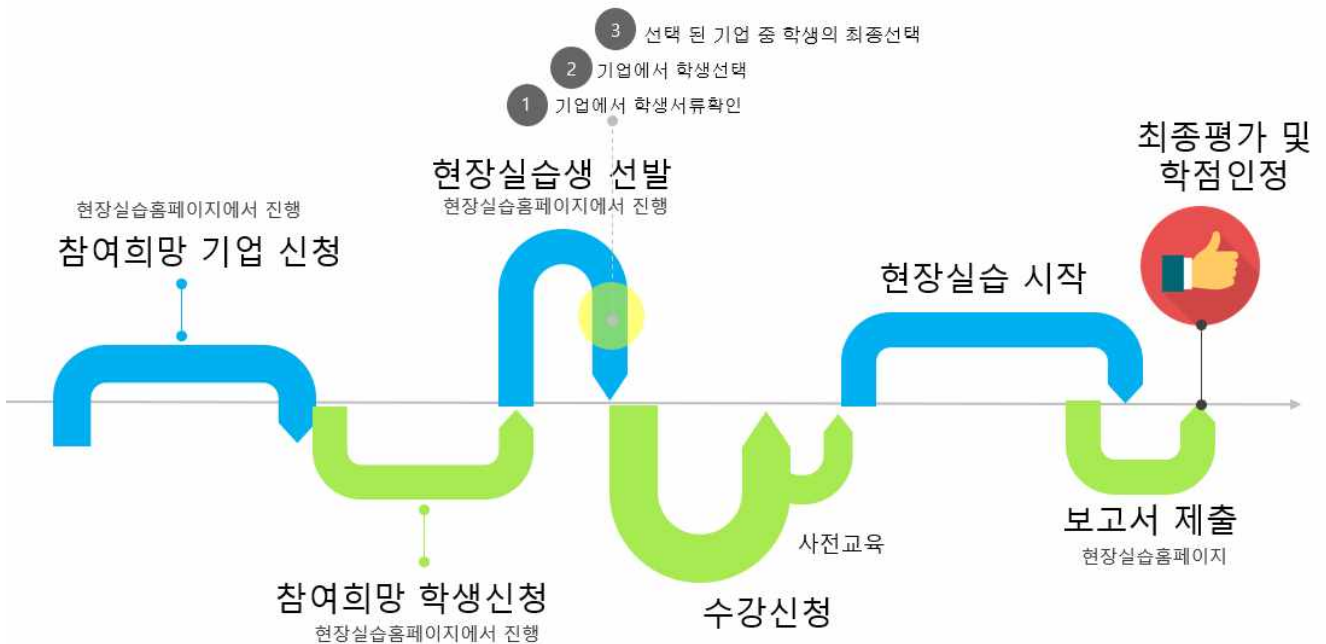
3 선택 된 기업 중 학생의 최종선택
2 기업에서 학생선택
1 기업에서 학생서류확인

현장실습홈페이지에서 진행
참여희망 기업 신청

현장실습생 선발
현장실습홈페이지에서 진행

최종평가 및 학점인정

현장실습 시작

참여희망 학생신청
현장실습홈페이지에서 진행

사전교육

수강신청

보고서 제출
현장실습홈페이지